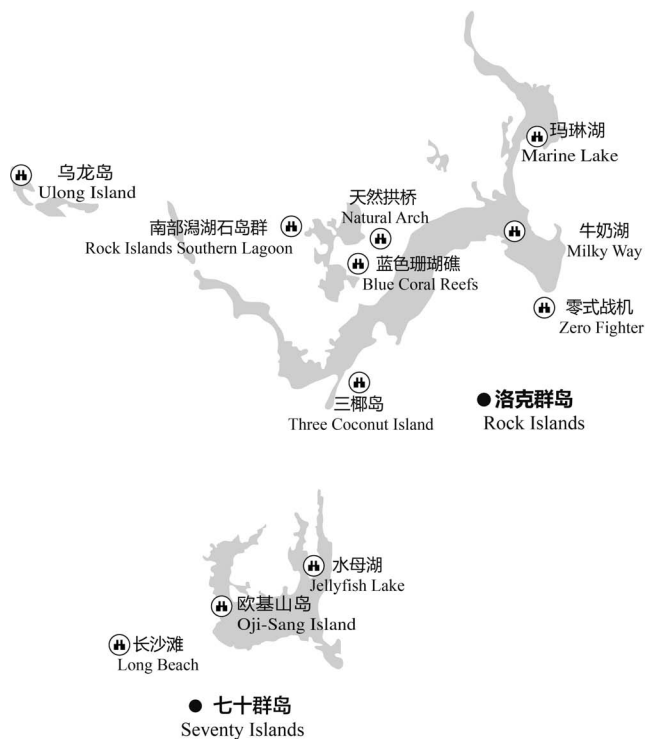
玛琳湖
Marine Lake

乌龙岛
Ulong Island

天然拱桥
Natural Arch

南部潟湖石岛群
Rock Islands Southern Lagoon

牛奶湖
Milky Way

蓝色珊瑚礁
Blue Coral Reefs

零式战机
Zero Fighter

三椰岛
Three Coconut Island

洛克群岛
Rock Islands

水母湖
Jellyfish Lake

欧基山岛
Oji-Sang Island

长沙滩
Long Beach

七十群岛
Seventy Islands